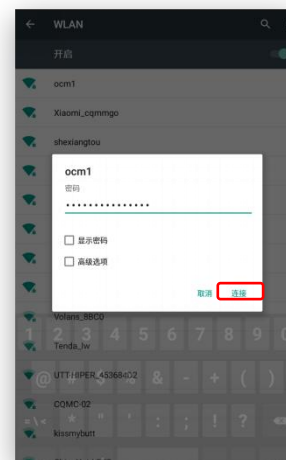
WLAN

开启

ocm1

Xiaomi_cqmmgo

shexiangtou

ocm1

密码

••••••••••••••••

显示密码

高级选项

取消

连接

Volans_8BC0

Tenda_lw

UTT-HIPER_45368402

CQMC-02

kissmybutt

2 3 4 5 6 7 8 9 0

@ # $ & - + ( )

= \ < * " ' : ; ! ?